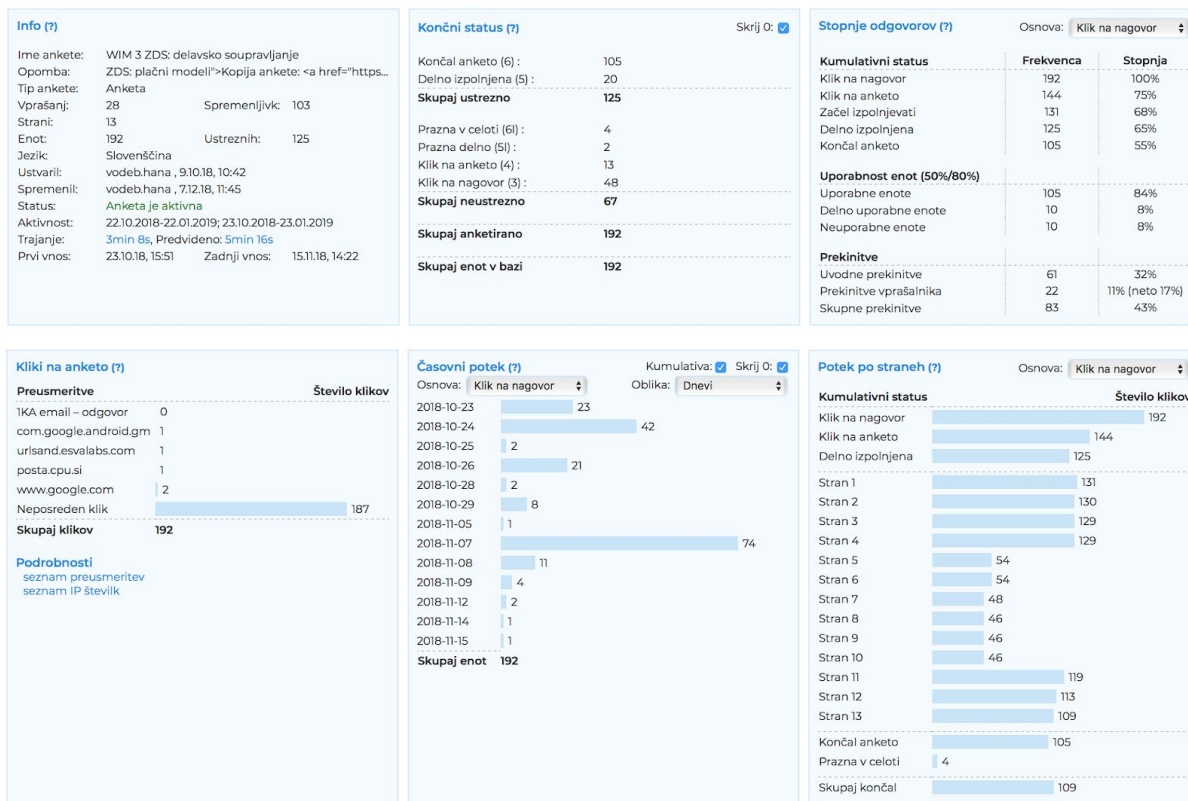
Info (?)

| | | | |
|---|---|---|---|
| Ime ankete: | WIM 3 ZDS: delavsko soupravljanje | | |
| Opomba: | ZDS: plačni modeli">Kopija ankete: <a href="https... | | |
| Tip ankete: | Anketa | | |
| Vprašanj: | 28 | Spremenljivk: | 103 |
| Strani: | 13 | | |
| Enot: | 192 | Ustreznih: | 125 |
| Jezik: | Slovenščina | | |
| Ustvaril: | vodeb.hana , 9.10.18, 10:42 | | |
| Spremenil: | vodeb.hana , 7.12.18, 11:45 | | |
| Status: | Anketa je aktivna | | |
| Aktivnost: | 22.10.2018-22.01.2019; 23.10.2018-23.01.2019 | | |
| Trajanje: | 3min 8s, Predvideno: 5min 16s | | |
| Prvi vnos: | 23.10.18, 15:51 | Zadnji vnos: | 15.11.18, 14:22 |

Končni status (?) Skrij 0:

| | |
|---|---|
| Končal anketo (6) : | 105 |
| Delno izpolnjena (5) : | 20 |
| Skupaj ustrezno | 125 |
| Prazna v celoti (6l) : | 4 |
| Prazna delno (5l) : | 2 |
| Klik na anketo (4) : | 13 |
| Klik na nagovor (3) : | 48 |
| Skupaj neustrezno | 67 |
| Skupaj anketirano | 192 |
| Skupaj enot v bazi | 192 |

Stopnje odgovorov (?) Osnova: Klik na nagovor

| Kumulativni status | Frekvenca | Stopnja |
|---|---|---|
| Klik na nagovor | 192 | 100% |
| Klik na anketo | 144 | 75% |
| Začel izpolnjevati | 131 | 68% |
| Delno izpolnjena | 125 | 65% |
| Končal anketo | 105 | 55% |
| Uporabnost enot (50%/80%) | | |
| Uporabne enote | 105 | 84% |
| Delno uporabne enote | 10 | 8% |
| Neuporabne enote | 10 | 8% |
| Prekinitve | | |
| Uvodne prekinitve | 61 | 32% |
| Prekinitve vprašalnika | 22 | 11% (neto 17%) |
| Skupne prekinitve | 83 | 43% |

Kliki na anketo (?)

| Preusmeritve | Število klikov |
|---|---|
| 1KA email – odgovor | 0 |
| com.google.android.gm | 1 |
| urlsand.esvalabs.com | 1 |
| posta.cpu.si | 1 |
| www.google.com | 2 |
| Neposreden klik | 187 |
| Skupaj klikov | 192 |

Podrobnosti
seznam preusmeritev
seznam IP številk

Časovni potek (?) Kumulativa: Skrij 0:
Osnova: Klik na nagovor Oblika: Dnevi

| | |
|---|---|
| 2018-10-23 | 23 |
| 2018-10-24 | 42 |
| 2018-10-25 | 2 |
| 2018-10-26 | 21 |
| 2018-10-28 | 2 |
| 2018-10-29 | 8 |
| 2018-11-05 | 1 |
| 2018-11-07 | 74 |
| 2018-11-08 | 11 |
| 2018-11-09 | 4 |
| 2018-11-12 | 2 |
| 2018-11-14 | 1 |
| 2018-11-15 | 1 |
| Skupaj enot | 192 |

Potek po straneh (?) Osnova: Klik na nagovor

| Kumulativni status | Število klikov |
|---|---|
| Klik na nagovor | 192 |
| Klik na anketo | 144 |
| Delno izpolnjena | 125 |
| Stran 1 | 131 |
| Stran 2 | 130 |
| Stran 3 | 129 |
| Stran 4 | 129 |
| Stran 5 | 54 |
| Stran 6 | 54 |
| Stran 7 | 48 |
| Stran 8 | 46 |
| Stran 9 | 46 |
| Stran 10 | 46 |
| Stran 11 | 119 |
| Stran 12 | 113 |
| Stran 13 | 109 |
| Končal anketo | 105 |
| Prazna v celoti | 4 |
| Skupaj končal | 109 |